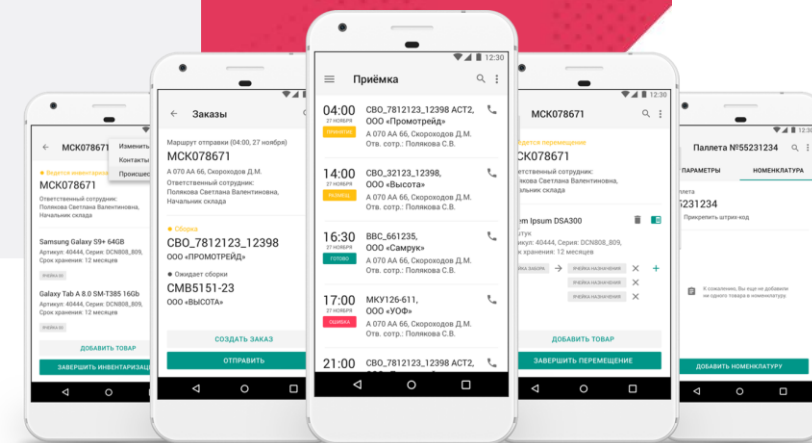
МСК078671
Изменить
Контакты
Происшес
Ведется инвентаризация
МСК078671
Ответственный сотрудник:
Полякова Светлана Валентиновна,
Начальник склада
Samsung Galaxy S9+ 64GB
Артикул: 40444, Серия: DCN808_809,
Срок хранения: 12 месяцев
Galaxy Tab A 8.0 SM-T385 16Gb
Артикул: 40444, Серия: DCN808_809,
Срок хранения: 12 месяцев
ДОБАВИТЬ ТОВАР
ЗАВЕРШИТЬ ИНВЕНТАРИЗАЦИЮ

Заказы
Маршрут отправки (04:00, 27 ноября)
МСК078671
А 070 АА 66, Скороходов Д.М.
Ответственный сотрудник:
Полякова Светлана Валентиновна,
Начальник склада
Сборка
СВО_7812123_12398
ООО «ПРОМОТРЕЙД»
Ожидает сборки
СМВ5151-23
ООО «ВЫСОТА»
СОЗДАТЬ ЗАКАЗ
ОТПРАВИТЬ

12:30
Приёмка
04:00
27 НОЯБРЯ
СВО_7812123_12398 АСТ2, ООО «Промотрейд»
А 070 АА 66, Скороходов Д.М.
Отв. сотр.: Полякова С.В.
14:00
27 НОЯБРЯ
СВО_32123_12398, ООО «Высота»
А 070 АА 66, Скороходов Д.М.
Отв. сотр.: Полякова С.В.
16:30
27 НОЯБРЯ
ГОТОВО
ВВС_661235, ООО «Самрук»
А 070 АА 66, Скороходов Д.М.
Отв. сотр.: Полякова С.В.
17:00
27 НОЯБРЯ
ОШИБКА
МКУ126-611, ООО «УОФ»
А 070 АА 66, Скороходов Д.М.
Отв. сотр.: Полякова С.В.
21:00
СВО_7812123_12398 АСТ2,

12:30
МСК078671
дется перемещение
СК078671
ветственный сотрудник:
ькова Светлана Валентиновна,
альник склада
em Ipsum DSA300
тук
кул: 40444, Серия: DCN808_809,
к хранения: 12 месяцев
ДОБАВИТЬ ТОВАР
ЗАВЕРШИТЬ ПЕРЕМЕЩЕНИЕ

12:30
Паллета №55231234
ПАРАМЕТРЫ
НОМЕНКЛАТУРА
5231234
Прикрепить штрих-код
ДОБАВИТЬ НОМЕНКЛАТУРУ